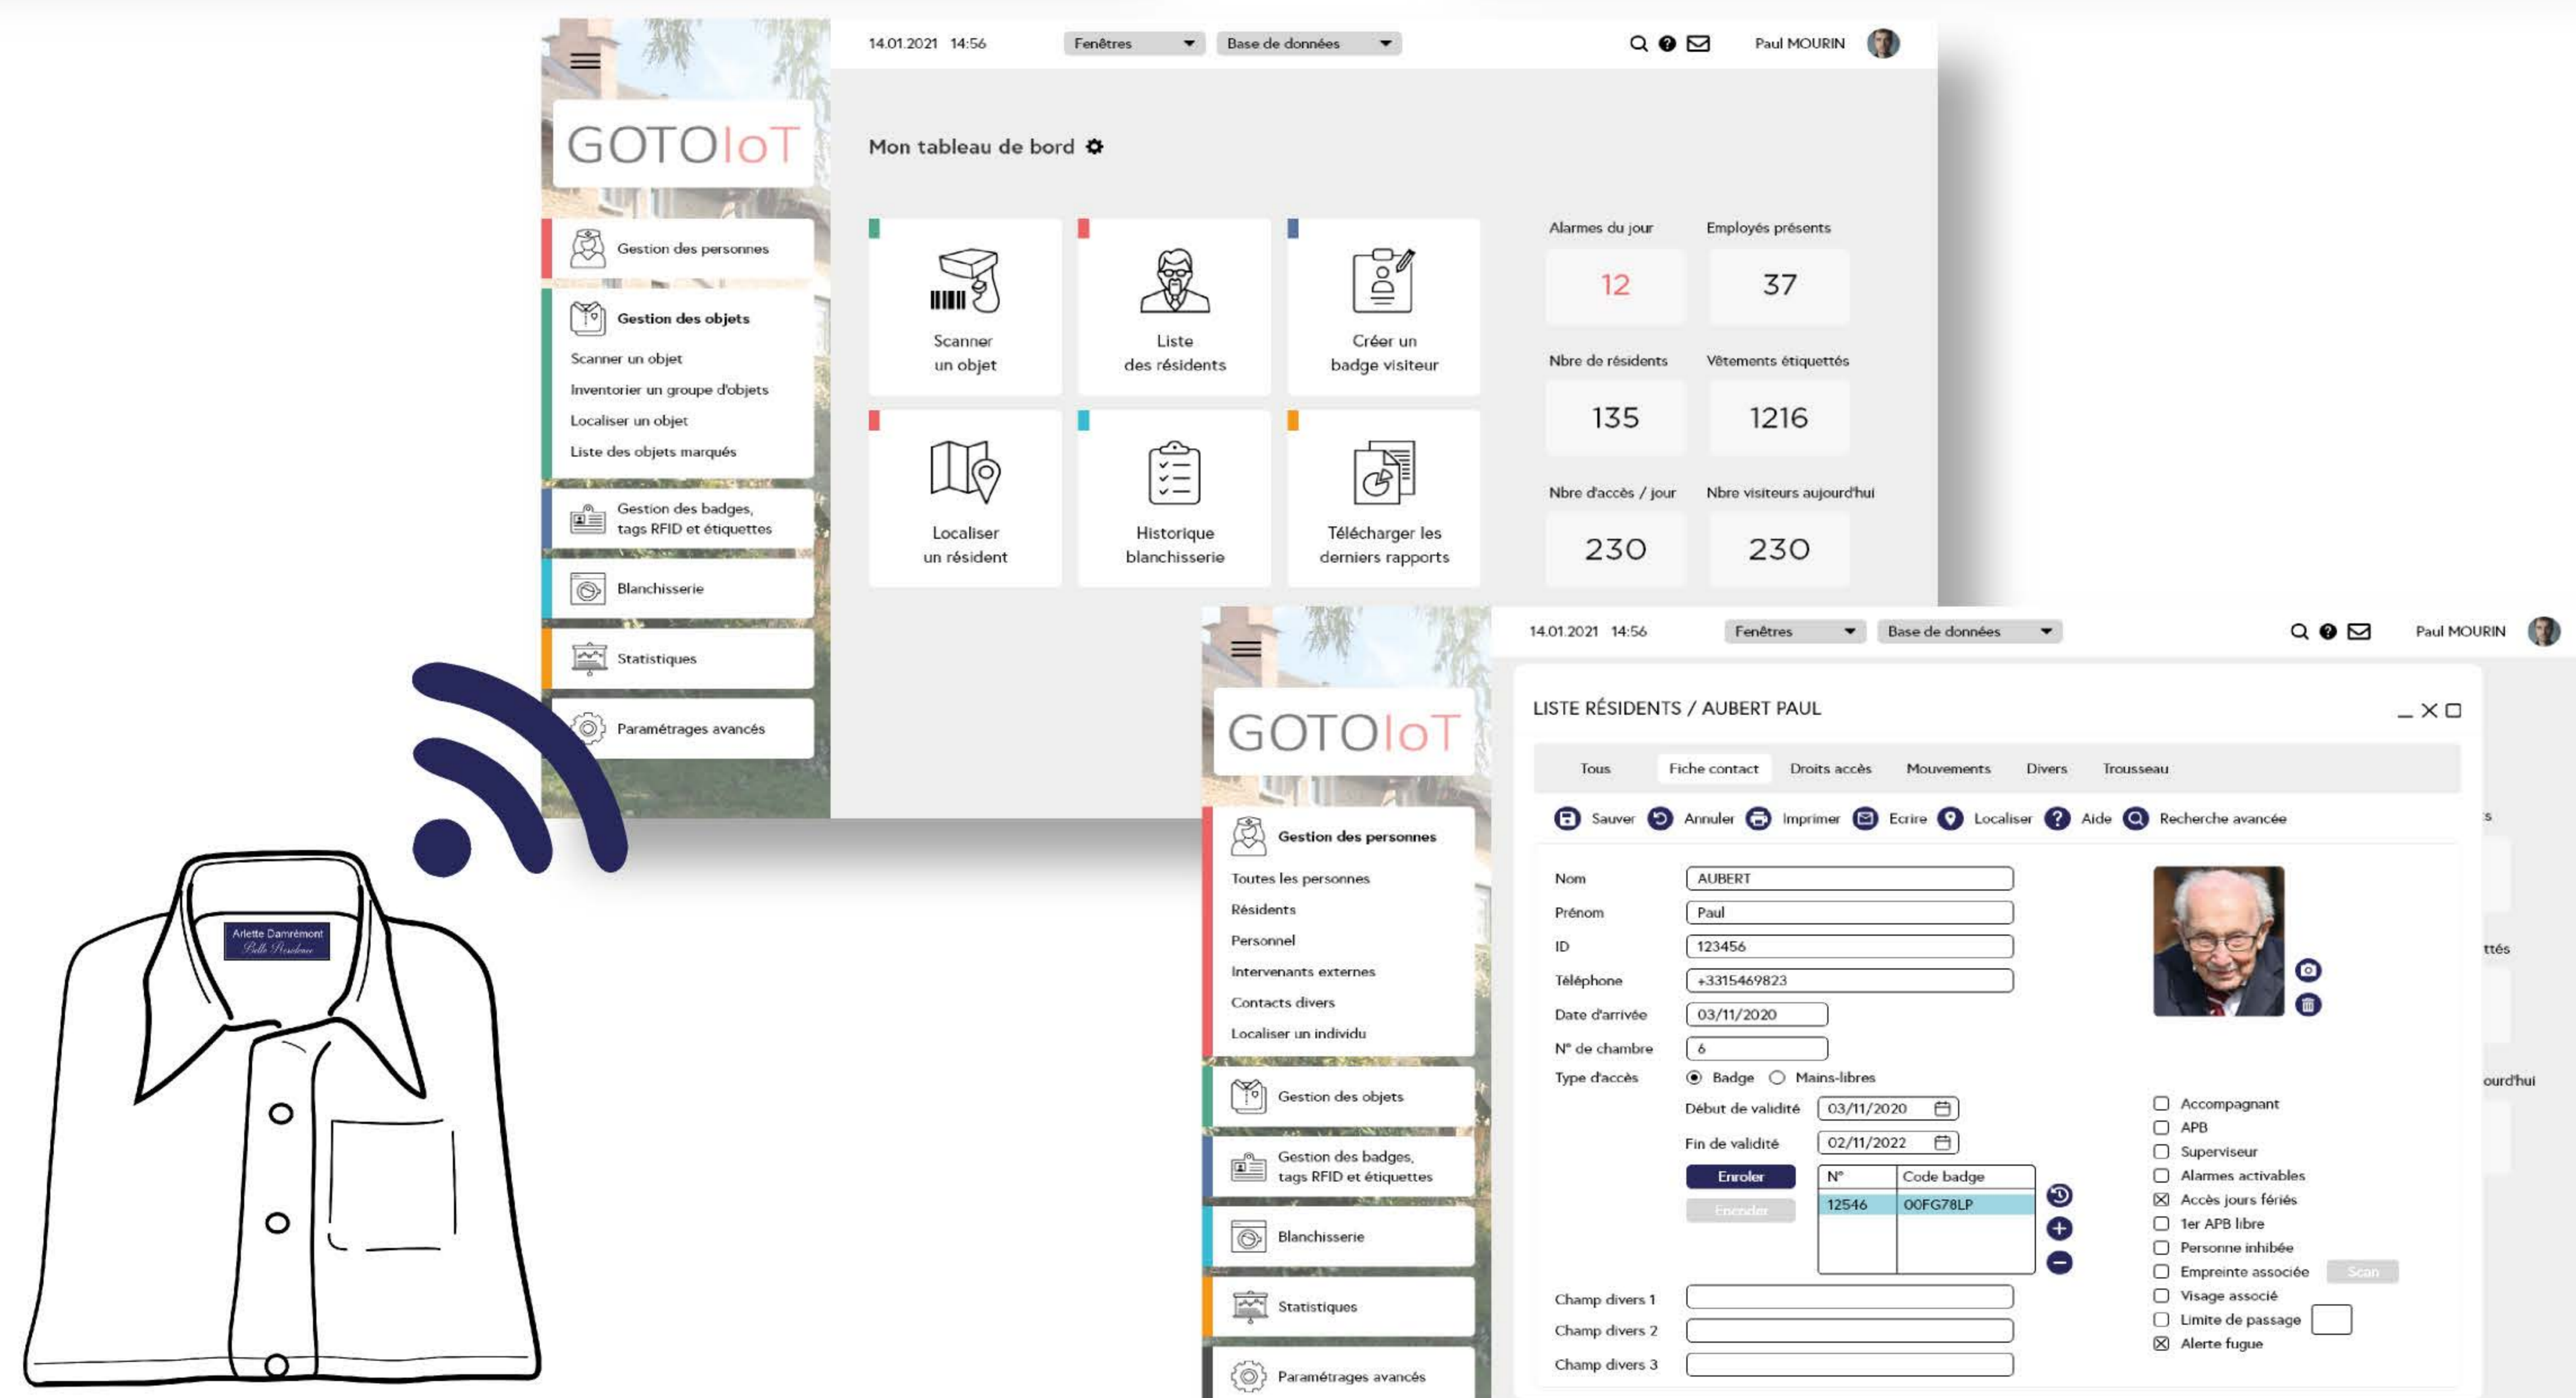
Arlette Damrémont
Belle Résidence

14.01.2021 14:56
Fenêtres
Base de données
Paul MOURIN

GOTOIoT

Gestion des personnes
Gestion des objets
Scanner un objet
Inventorier un groupe d'objets
Localiser un objet
Liste des objets marqués
Gestion des badges, tags RFID et étiquettes
Blanchisserie
Statistiques
Paramétrages avancés

Mon tableau de bord

Scanner un objet
Liste des résidents
Créer un badge visiteur
Localiser un résident
Historique blanchisserie
Télécharger les derniers rapports

Alarmes du jour
12
Employés présents
37
Nbre de résidents
135
Vêtements étiquettés
1216
Nbre d'accès / jour
230
Nbre visiteurs aujourd'hui
230

14.01.2021 14:56
Fenêtres
Base de données
Paul MOURIN

GOTOIoT

Gestion des personnes
Toutes les personnes
Résidents
Personnel
Intervenants externes
Contacts divers
Localiser un individu
Gestion des objets
Gestion des badges, tags RFID et étiquettes
Blanchisserie
Statistiques
Paramétrages avancés

LISTE RÉSIDENTS / AUBERT PAUL

Tous
Fiche contact
Droits accès
Mouvements
Divers
Trousseau

Sauver
Annuler
Imprimer
Ecrire
Localiser
Aide
Recherche avancée

Nom AUBERT
Prénom Paul
ID 123456
Téléphone +3315469823
Date d'arrivée 03/11/2020
N° de chambre 6
Type d'accès Badge Mains-libres
Début de validité 03/11/2020
Fin de validité 02/11/2022
Enroler
Etendre

| N° | Code badge |
|---|---|
| 12546 | 00FG78LP |

Champ divers 1
Champ divers 2
Champ divers 3

Accompagnant
APB
Superviseur
Alarmes activables
Accès jours fériés
1er APB libre
Personne inhibée
Empreinte associée
Scan
Visage associé
Limite de passage
Alerte fugue